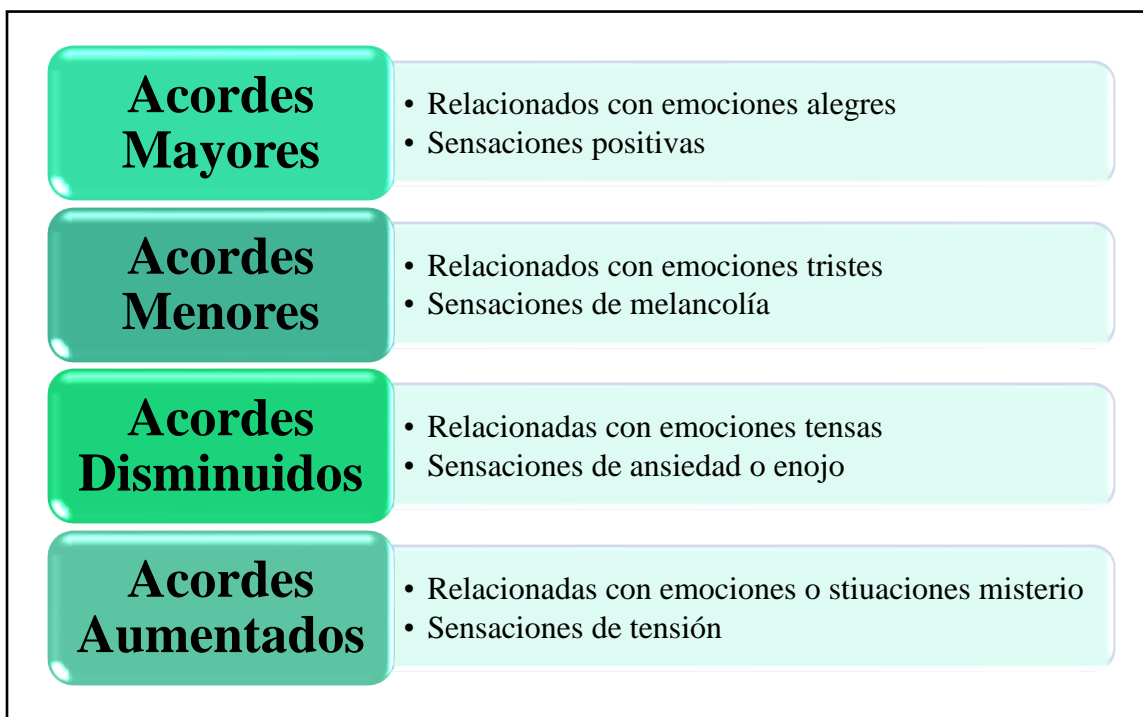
Acordes Mayores

- Relacionados con emociones alegres
- Sensaciones positivas

Acordes Menores

- Relacionados con emociones tristes
- Sensaciones de melancolía

Acordes Disminuidos

- Relacionadas con emociones tensas
- Sensaciones de ansiedad o enojo

Acordes Aumentados

- Relacionadas con emociones o stiuaciones misterio
- Sensaciones de tensión